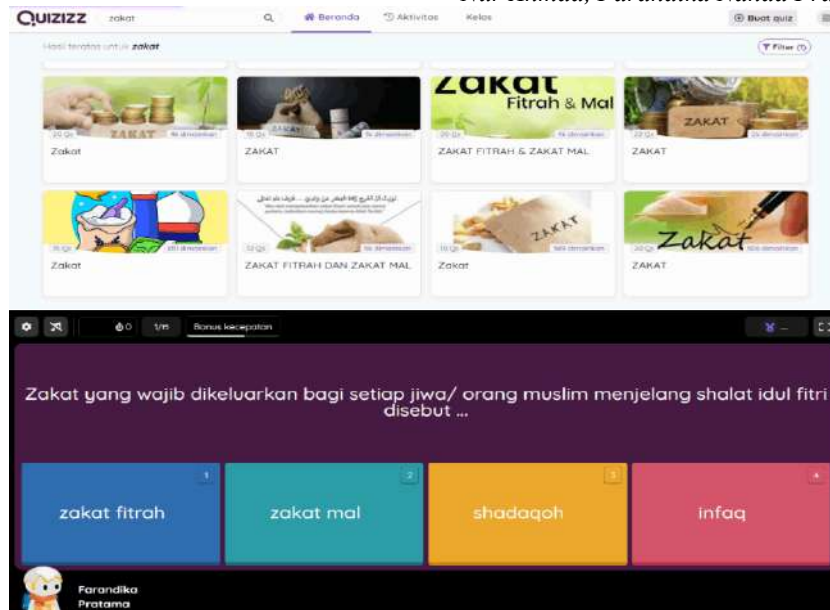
QUIZIZZ zakat
Beranda Aktivitas Kelas
Buat quiz
Hasil teratas untuk zakat
Filter

20 Qs
Zakat

10 Qs
ZAKAT

ZAKAT Fitrah & Mal
20 Qs
ZAKAT FITRAH & ZAKAT MAL

ZAKAT
22 Qs
ZAKAT

10 Qs
Zakat

10 Qs
ZAKAT FITRAH DAN ZAKAT MAL

ZAKAT
10 Qs
Zakat

Zakat
20 Qs
ZAKAT

0 1/11 Bonus kecepatan

Zakat yang wajib dikeluarkan bagi setiap jiwa/ orang muslim menjelang shalat idul fitri disebut ...

1
zakat fitrah
2
zakat mal
3
shadaqoh
4
infaq

Farandika Pratama